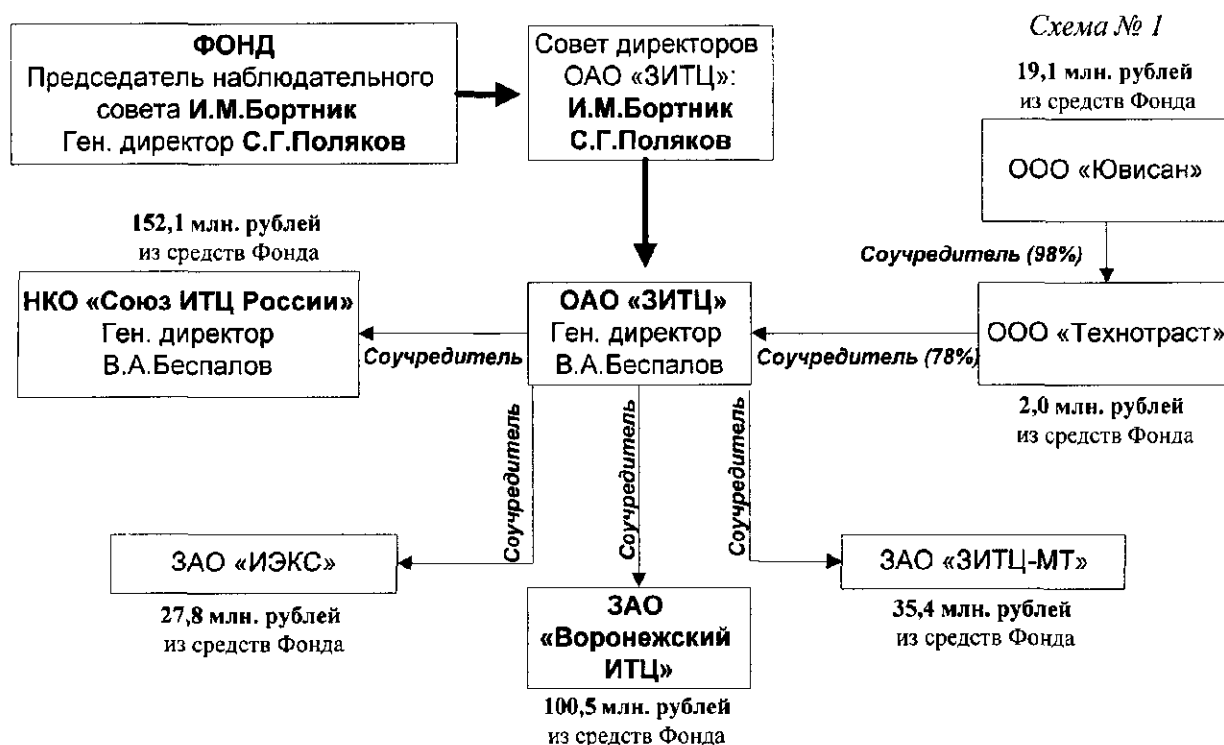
Схема № 1

ФОНД
Председатель наблюдательного совета И.М.Бортник
Ген. директор С.Г.Поляков

Совет директоров ОАО «ЗИТЦ»:
И.М.Бортник
С.Г.Поляков

19,1 млн. рублей
из средств Фонда

ООО «Ювисан»

Соучредитель (98%)

152,1 млн. рублей
из средств Фонда

НКО «Союз ИТЦ России»
Ген. директор
В.А.Беспалов

Соучредитель

ОАО «ЗИТЦ»
Ген. директор
В.А.Беспалов

Соучредитель (78%)

ООО «Технотраст»

2,0 млн. рублей
из средств Фонда

Соучредитель

Соучредитель

Соучредитель

ЗАО «ИЭКС»

27,8 млн. рублей
из средств Фонда

ЗАО «Воронежский ИТЦ»

100,5 млн. рублей
из средств Фонда

ЗАО «ЗИТЦ-МТ»

35,4 млн. рублей
из средств Фонда